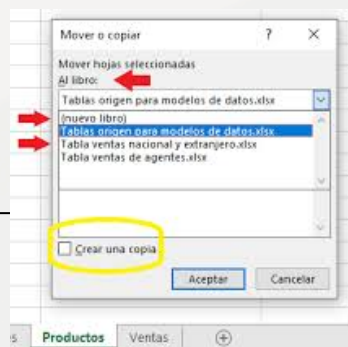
Mover o copiar
?
×
Mover hojas seleccionadas
Al libro:
Tablas origen para modelos de datos.xlsx
(nuevo libro)
Tablas origen para modelos de datos.xlsx
Tabla ventas nacional y extranjero.xlsx
Tabla ventas de agentes.xlsx
Crear una copia
Aceptar
Cancelar
s
Productos
Ventas
⊕